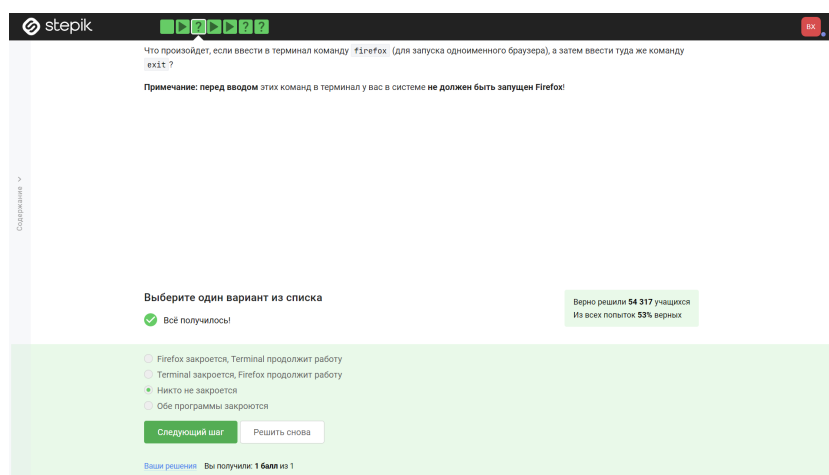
stepik

?

? ?

BX

Что произойдет, если ввести в терминал команду firefox (для запуска одноименного браузера), а затем ввести туда же команду exit ?

**Примечание: перед вводом** этих команд в терминал у вас в системе **не должен быть запущен Firefox**!

Содержание

Выберите один вариант из списка

Всё получилось!

Верно решили **54 317** учащихся
Из всех попыток **53%** верных

Firefox закроется, Terminal продолжит работу
Terminal закроется, Firefox продолжит работу
Никто не закроется
Обе программы закроются

Следующий шаг

Решить снова

Ваши решения Вы получили: **1 балл** из 1